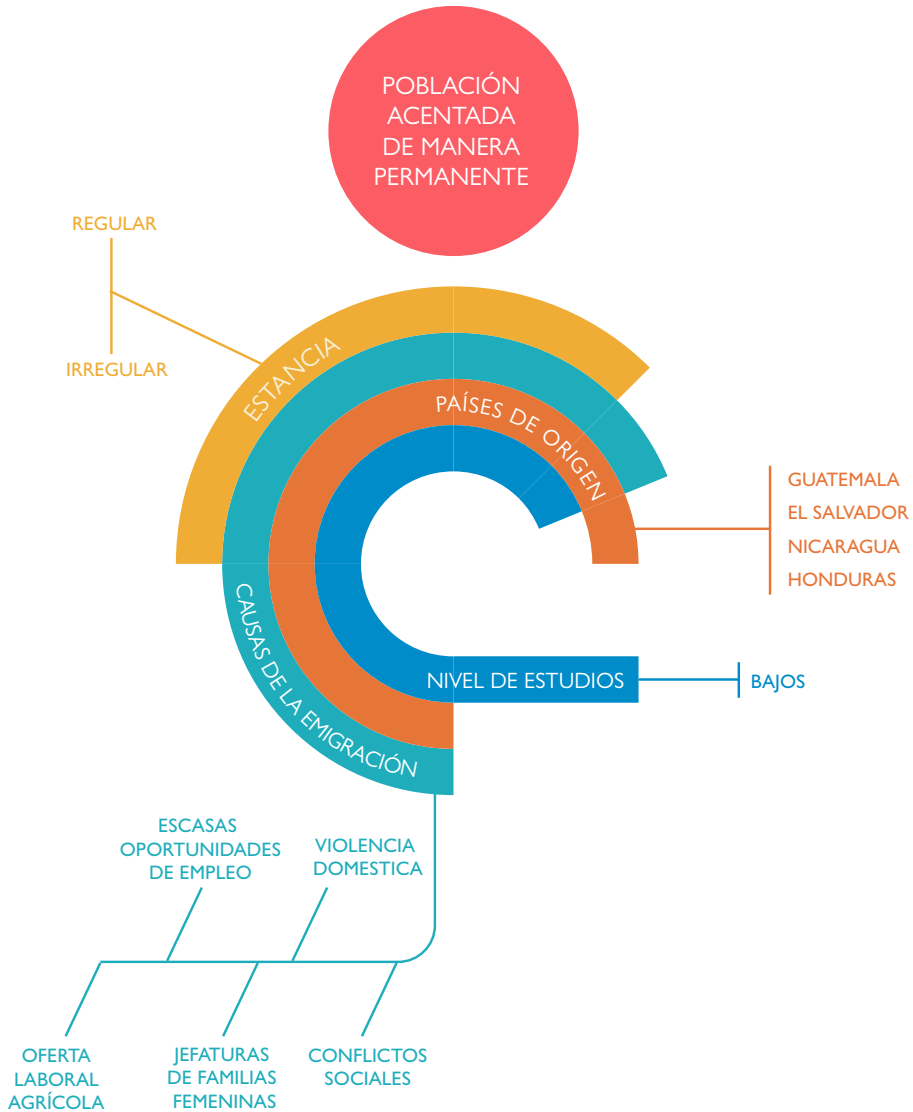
POBLACIÓN ACENTADA DE MANERA PERMANENTE

REGULAR

IRREGULAR

ESTANCIA

PAÍSES DE ORIGEN

GUATEMALA
EL SALVADOR
NICARAGUA
HONDURAS

NIVEL DE ESTUDIOS

BAJOS

CAUSAS DE LA EMIGRACIÓN

ESCASAS OPORTUNIDADES DE EMPLEO

VIOLENCIA DOMESTICA

OFERTA LABORAL AGRÍCOLA

JEFATURAS DE FAMILIAS FEMENINAS

CONFLICTOS SOCIALES